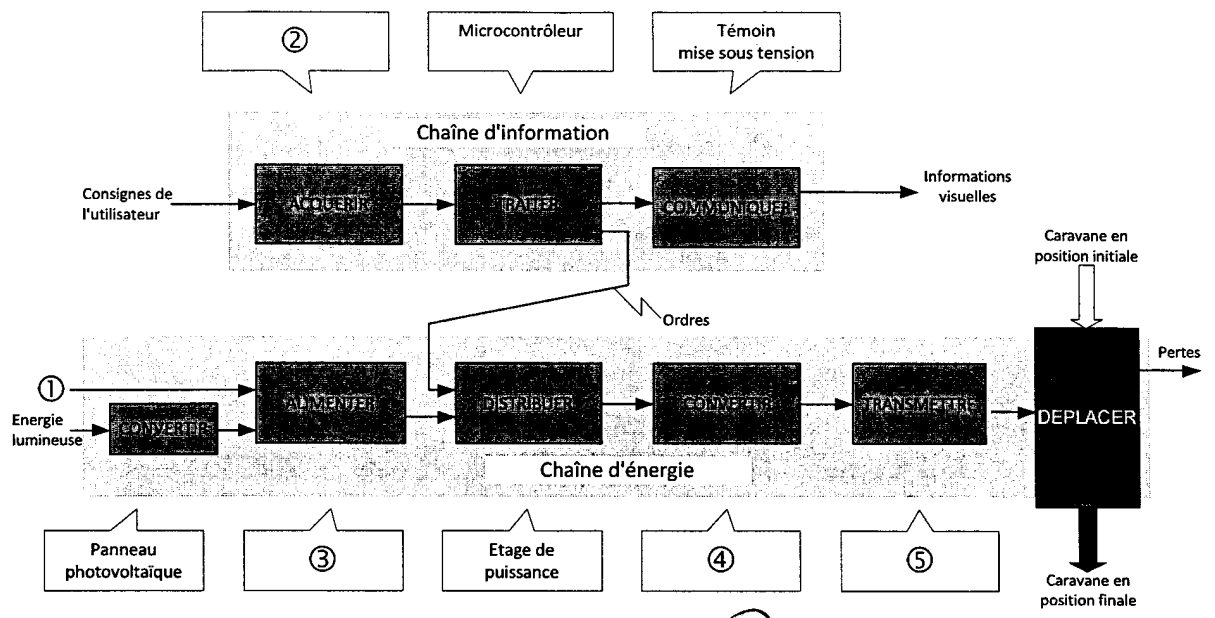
②

Microcontrôleur

Témoin mise sous tension

Chaîne d'information

Consignes de l'utilisateur

ACQUERIR

TRAITER

COMMUNIQUER

Informations visuelles

Caravane en position initiale

Ordres

①

Energie lumineuse

CONVERTIR

ALIMENTER

DISTRIBUER

CONVERTIR

TRANSMETTRE

DEPLACER

Pertes

Chaîne d'énergie

Panneau photovoltaïque

③

Etage de puissance

④

⑤

Caravane en position finale